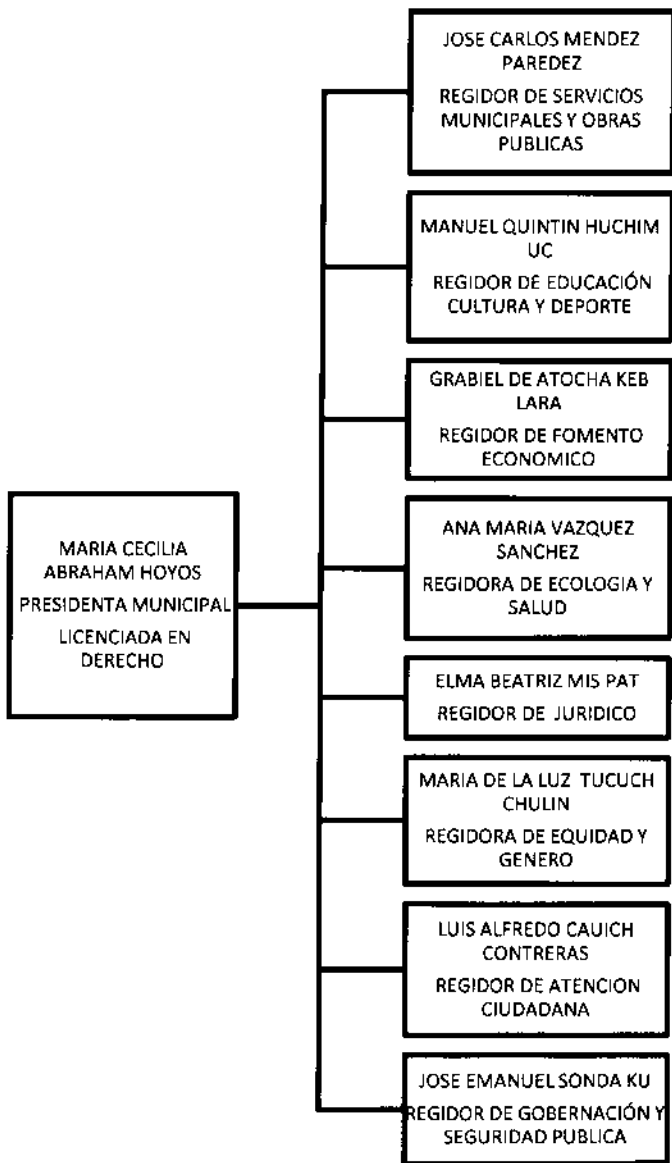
MARIA CECILIA ABRAHAM HOYOS
PRESIDENTA MUNICIPAL
LICENCIADA EN DERECHO

JOSE CARLOS MENDEZ PAREDEZ
REGIDOR DE SERVICIOS MUNICIPALES Y OBRAS PUBLICAS

MANUEL QUINTIN HUCHIM UC
REGIDOR DE EDUCACIÓN CULTURA Y DEPORTE

GRABIEL DE ATOCHA KEB LARA
REGIDOR DE FOMENTO ECONOMICO

ANA MARIA VAZQUEZ SANCHEZ
REGIDORA DE ECOLOGIA Y SALUD

ELMA BEATRIZ MIS PAT
REGIDOR DE JURIDICO

MARIA DE LA LUZ TUCUCH CHULIN
REGIDORA DE EQUIDAD Y GENERO

LUIS ALFREDO CAUICH CONTRERAS
REGIDOR DE ATENCION CIUDADANA

JOSE EMANUEL SONDA KU
REGIDOR DE GOBERNACIÓN Y SEGURIDAD PUBLICA